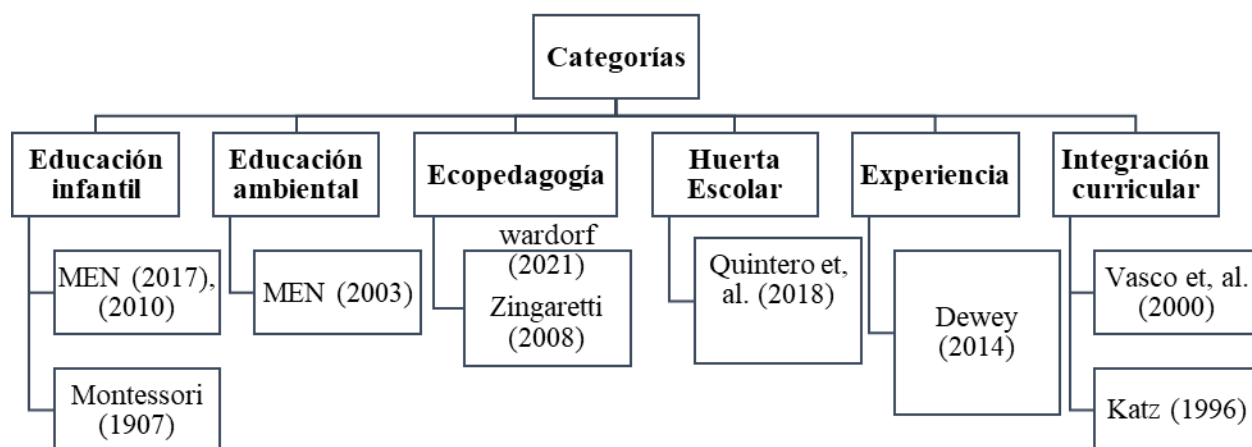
Categorías

Educación infantil

MEN (2017), (2010)

Montessori (1907)

Educación ambiental

MEN (2003)

Ecopedagogía

wardorf (2021)
Zingaretti (2008)

Huerta Escolar

Quintero et, al. (2018)

Experiencia

Dewey (2014)

Integración curricular

Vasco et, al. (2000)

Katz (1996)